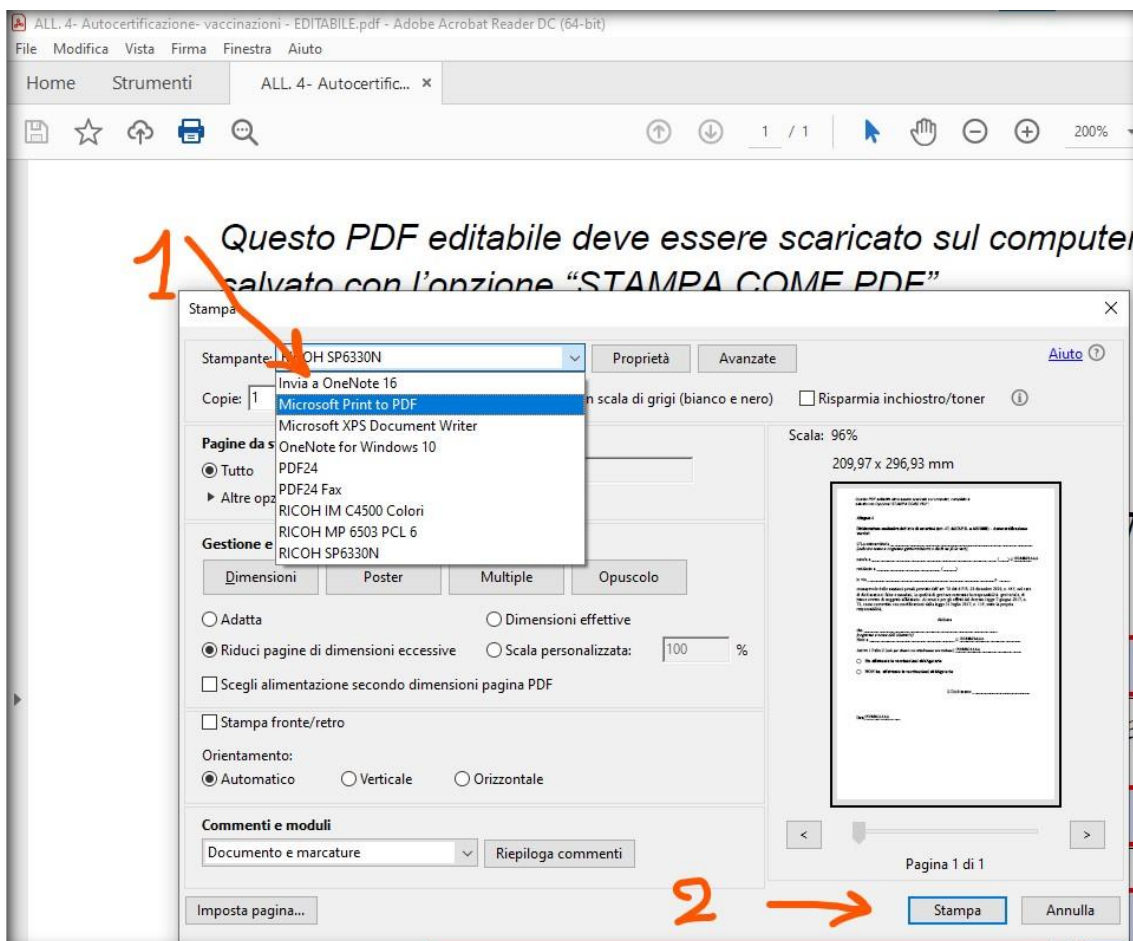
ALL. 4- Autocertificazione- vaccinazioni - EDITABILE.pdf - Adobe Acrobat Reader DC (64-bit)
File Modifica Vista Firma Finestra Aiuto
Home Strumenti ALL. 4- Autocertific... ×

1 / 1 200%

Questo PDF editabile deve essere scaricato sul computer
salvato con l'opzione "STAMPA COME PDF"

1

Stampa ×

Stampante: R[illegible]OH SP6330N Proprietà Avanzate Aiuto

Invia a OneNote 16
Microsoft Print to PDF
Microsoft XPS Document Writer
OneNote for Windows 10
PDF24
PDF24 Fax
RICOH IM C4500 Colori
RICOH MP 6503 PCL 6
RICOH SP6330N

Copie: 1 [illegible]n scala di grigi (bianco e nero) Risparmia inchiostro/toner

Pagine da s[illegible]
Tutto
Altre op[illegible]

Gestione e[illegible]
Dimensioni Poster Multiple Opuscolo

Adatta
Dimensioni effettive
Riduci pagine di dimensioni eccessive
Scala personalizzata: 100 %
Scegli alimentazione secondo dimensioni pagina PDF

Stampa fronte/retro

Orientamento:
Automatico Verticale Orizzontale

Commenti e moduli
Documento e marcature Riepiloga commenti

Scala: 96%
209,97 x 296,93 mm

Pagina 1 di 1

Imposta pagina...

2

Stampa Annulla